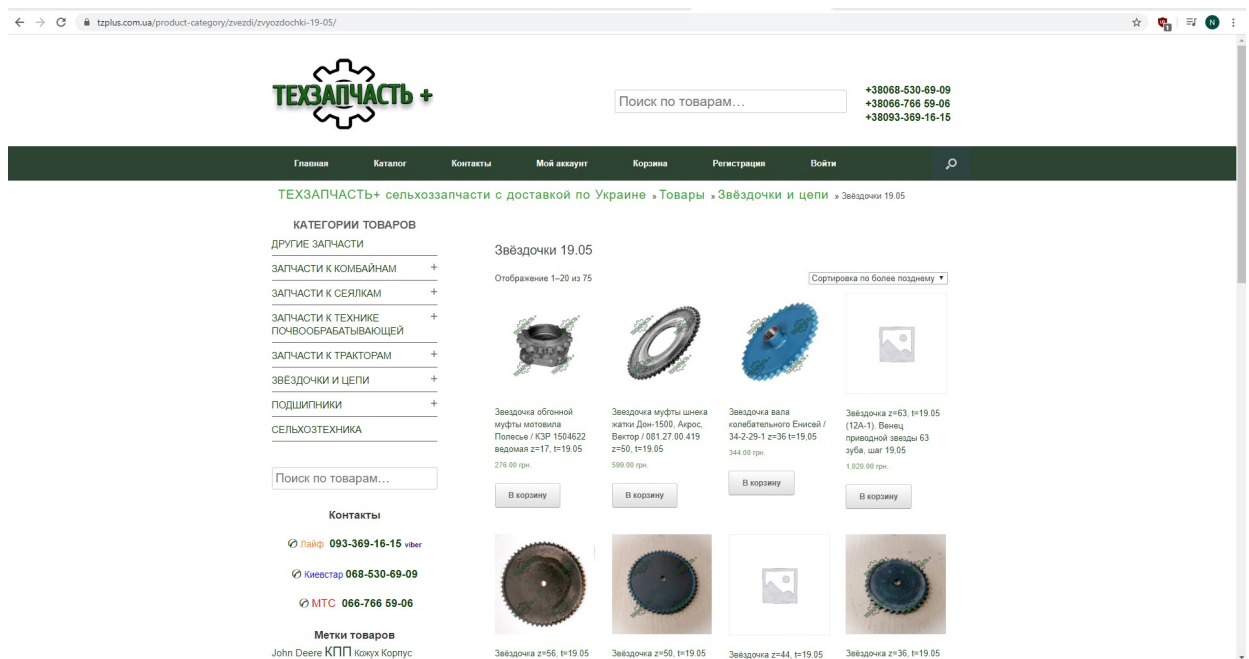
tzplus.com.ua/product-category/zvezdi/zvyozdochki-19-05/

ТЕХЗАПЧАСТЬ +

Поиск по товарам…

+38068-530-69-09
+38066-766 59-06
+38093-369-16-15

Главная Каталог Контакты Мой аккаунт Корзина Регистрация Войти

ТЕХЗАПЧАСТЬ+ сельхоззапчасти с доставкой по Украине » Товары » Звёздочки и цепи » Звёздочки 19.05

КАТЕГОРИИ ТОВАРОВ
ДРУГИЕ ЗАПЧАСТИ
ЗАПЧАСТИ К КОМБАЙНАМ +
ЗАПЧАСТИ К СЕЯЛКАМ +
ЗАПЧАСТИ К ТЕХНИКЕ ПОЧВООБРАБАТЫВАЮЩЕЙ +
ЗАПЧАСТИ К ТРАКТОРАМ +
ЗВЁЗДОЧКИ И ЦЕПИ +
ПОДШИПНИКИ +
СЕЛЬХОЗТЕХНИКА

Поиск по товарам…

Контакты

Лайф 093-369-16-15 viber

Киевстар 068-530-69-09

МТС 066-766 59-06

Метки товаров
John Deere КПП Кожух Корпус

Звёздочки 19.05

Отображение 1–20 из 75

Сортировка по более позднему

Звездочка обгонной муфты мотовила Полесье / КЗР 1504622 ведомая z=17, t=19.05
276.00 грн.
В корзину

Звездочка муфты шнека жатки Дон-1500, Акрос, Вектор / 081.27.00.419 z=50, t=19.05
599.00 грн.
В корзину

Звездочка вала колебательного Енисей / 34-2-29-1 z=36 t=19,05
344.00 грн.
В корзину

Звёздочка z=63, t=19.05 (12А-1). Венец приводной звезды 63 зуба, шаг 19,05
1,020.00 грн.
В корзину

Звёздочка z=56, t=19.05

Звёздочка z=50, t=19.05

Звездочка z=44, t=19.05

Звёздочка z=36, t=19.05